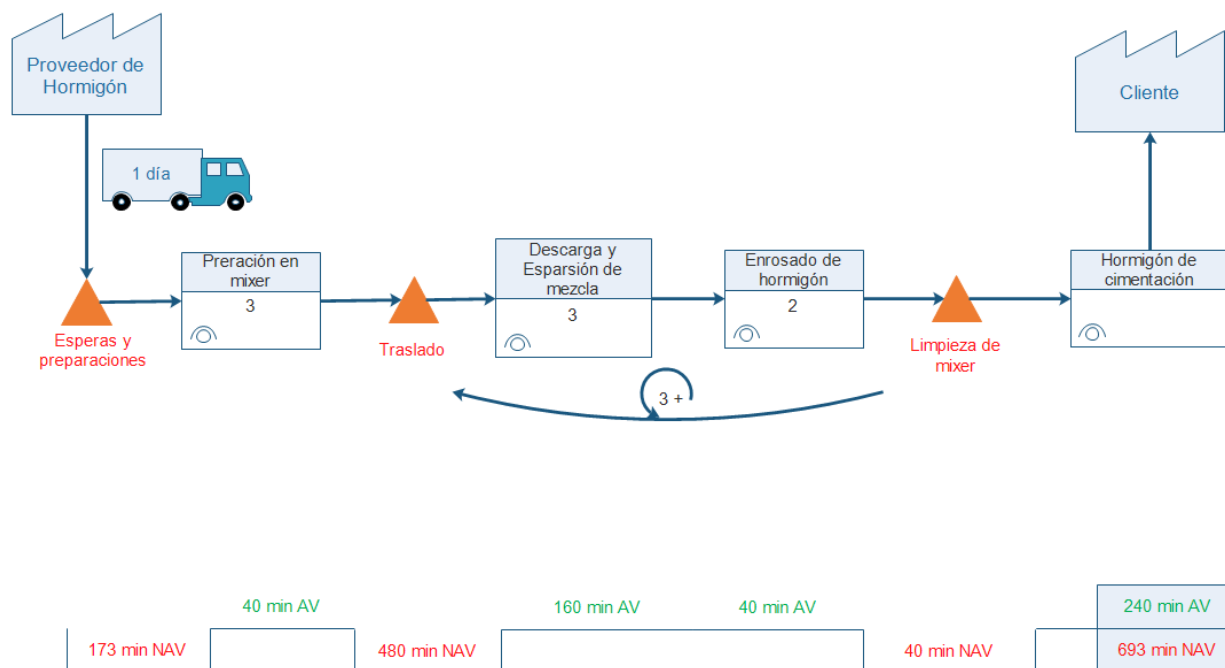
Proveedor de Hormigón

1 día

Cliente

Preración en mixer
3

Descarga y Esparsión de mezcla
3

Enrosado de hormigón
2

Hormigón de cimentación

Esperas y preparaciones

Traslado

Limpieza de mixer

3 +

40 min AV

160 min AV

40 min AV

240 min AV

173 min NAV

480 min NAV

40 min NAV

693 min NAV